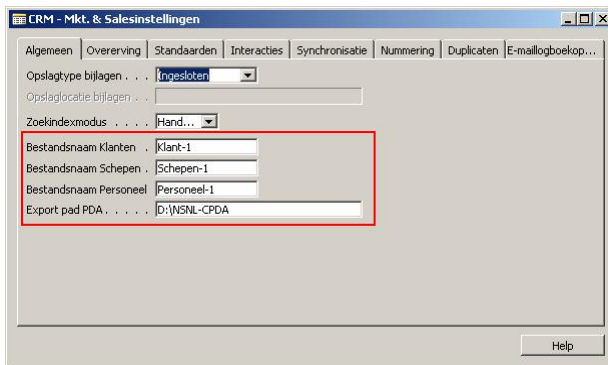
CRM - Mkt. & Salesinstellingen

Algemeen | Overerving | Standaarden | Interacties | Synchronisatie | Nummering | Duplicaten | E-maillogboekop...

Opslagtype bijlagen . . . Ingesloten

Opslaglocatie bijlagen . . .

Zoekindexmodus . . . . Hand...

Bestandsnaam Klanten . Klant-1

Bestandsnaam Schepen . Schepen-1

Bestandsnaam Personeel Personeel-1

Export pad PDA . . . . . D:\NSNL-CPDA

Help